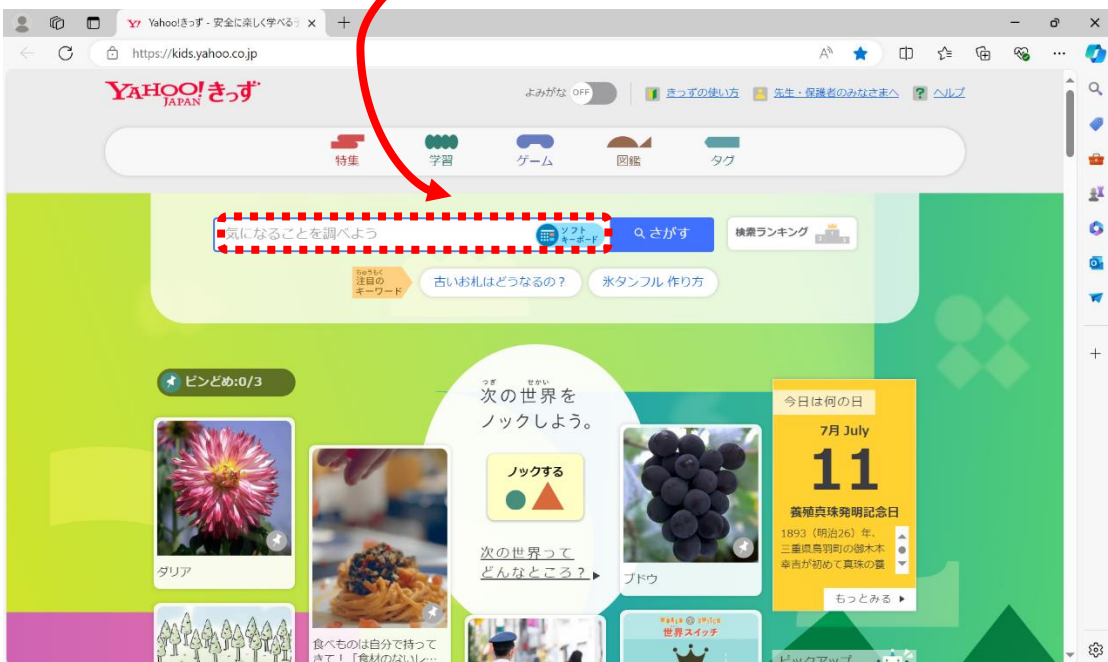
Yahoo!きっず - 安全に楽しく学べる

https://kids.yahoo.co.jp

YAHOO! JAPAN きっず

よみがな OFF

きっずの使い方

先生・保護者のみなさまへ

ヘルプ

特集

学習

ゲーム

図鑑

タグ

気になることを調べよう

ソフトキーボード

さがす

検索ランキング

注目のキーワード

古いお札はどうなるの？

氷タンフル 作り方

ピンどめ:0/3

次の世界をノックしよう。

ノックする

次の世界ってどんなところ？

今日は何の日

7月 July

11

養殖真珠発明記念日

1893（明治26）年、三重県鳥羽市の御木本幸吉が初めて真珠の養

もっとみる

ダリア

ブドウ

食べものは自分で持ってきて！「食材のない

世界スイッチ

ピックアップ